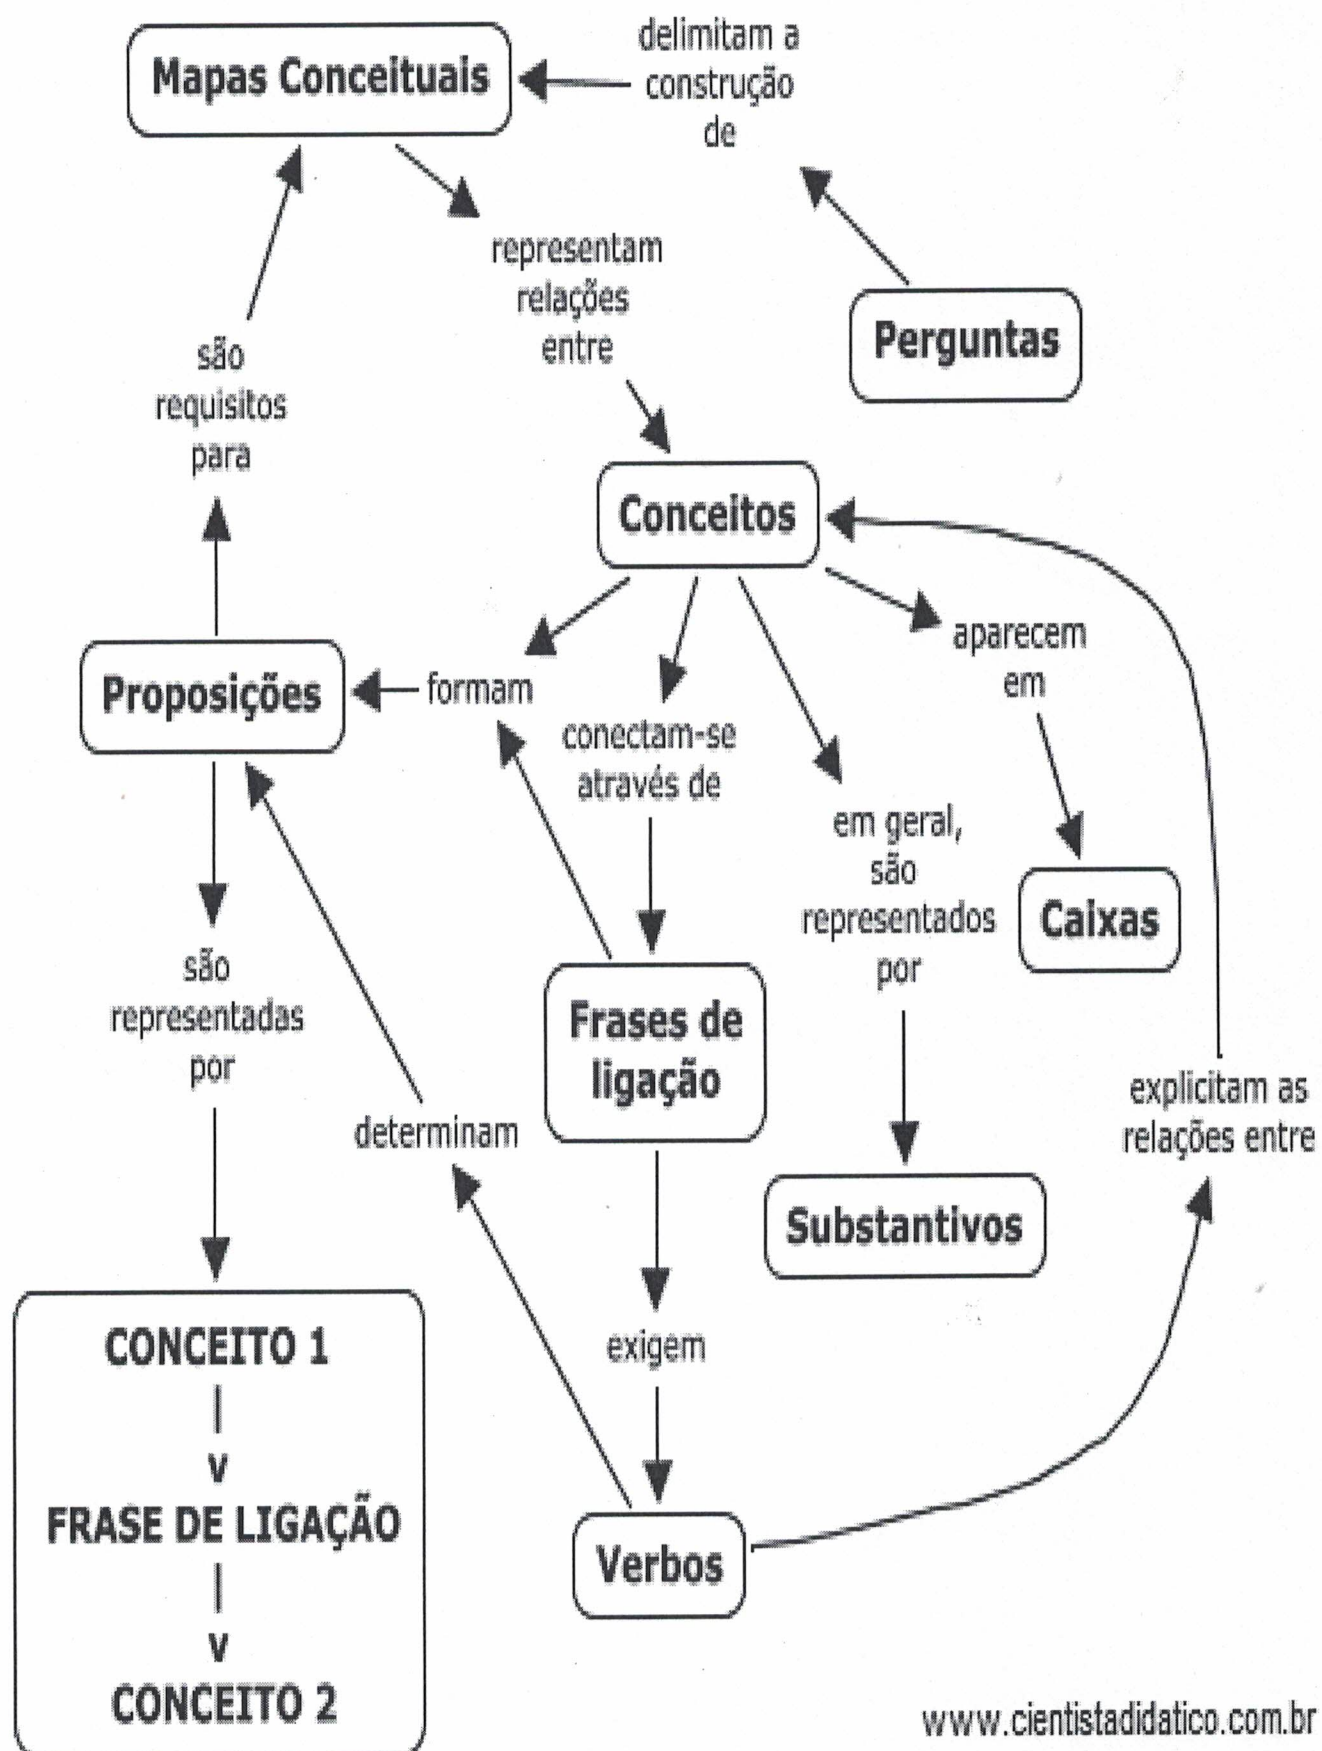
Mapas Conceituais

delimitam a construção de

representam relações entre

Perguntas

são requisitos para

Conceitos

Proposições

formam

conectam-se através de

aparecem em

em geral, são representados por

Caixas

são representadas por

Frases de ligação

determinam

explicitam as relações entre

Substantivos

exigem

CONCEITO 1
|
v
FRASE DE LIGAÇÃO
|
v
CONCEITO 2

Verbos

www.cientistadidatico.com.br